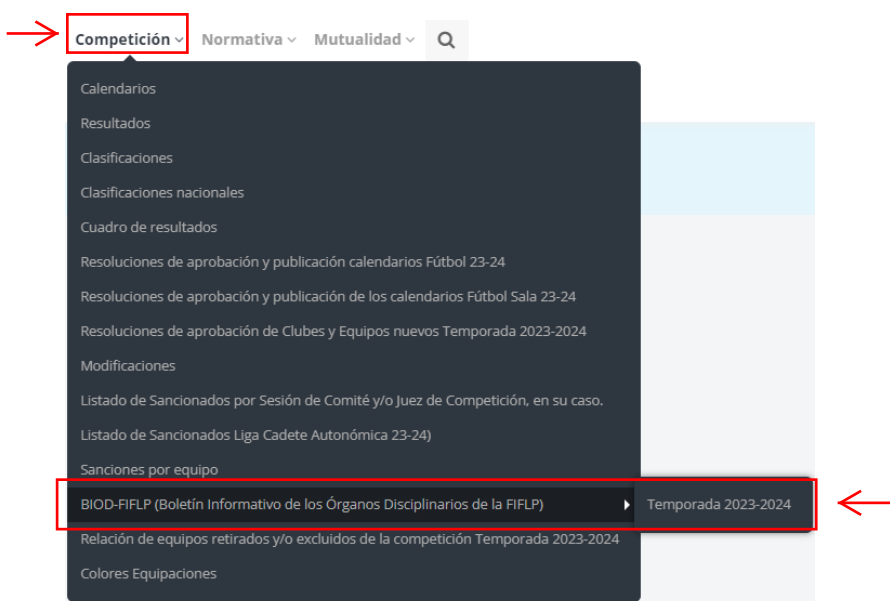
Competición Normativa Mutualidad

Calendarios
Resultados
Clasificaciones
Clasificaciones nacionales
Cuadro de resultados
Resoluciones de aprobación y publicación calendarios Fútbol 23-24
Resoluciones de aprobación y publicación de los calendarios Fútbol Sala 23-24
Resoluciones de aprobación de Clubes y Equipos nuevos Temporada 2023-2024
Modificaciones
Listado de Sancionados por Sesión de Comité y/o Juez de Competición, en su caso.
Listado de Sancionados Liga Cadete Autonómica 23-24)
Sanciones por equipo
BIOD-FIFLP (Boletín Informativo de los Órganos Disciplinarios de la FIFLP)
Temporada 2023-2024
Relación de equipos retirados y/o excluidos de la competición Temporada 2023-2024
Colores Equipaciones